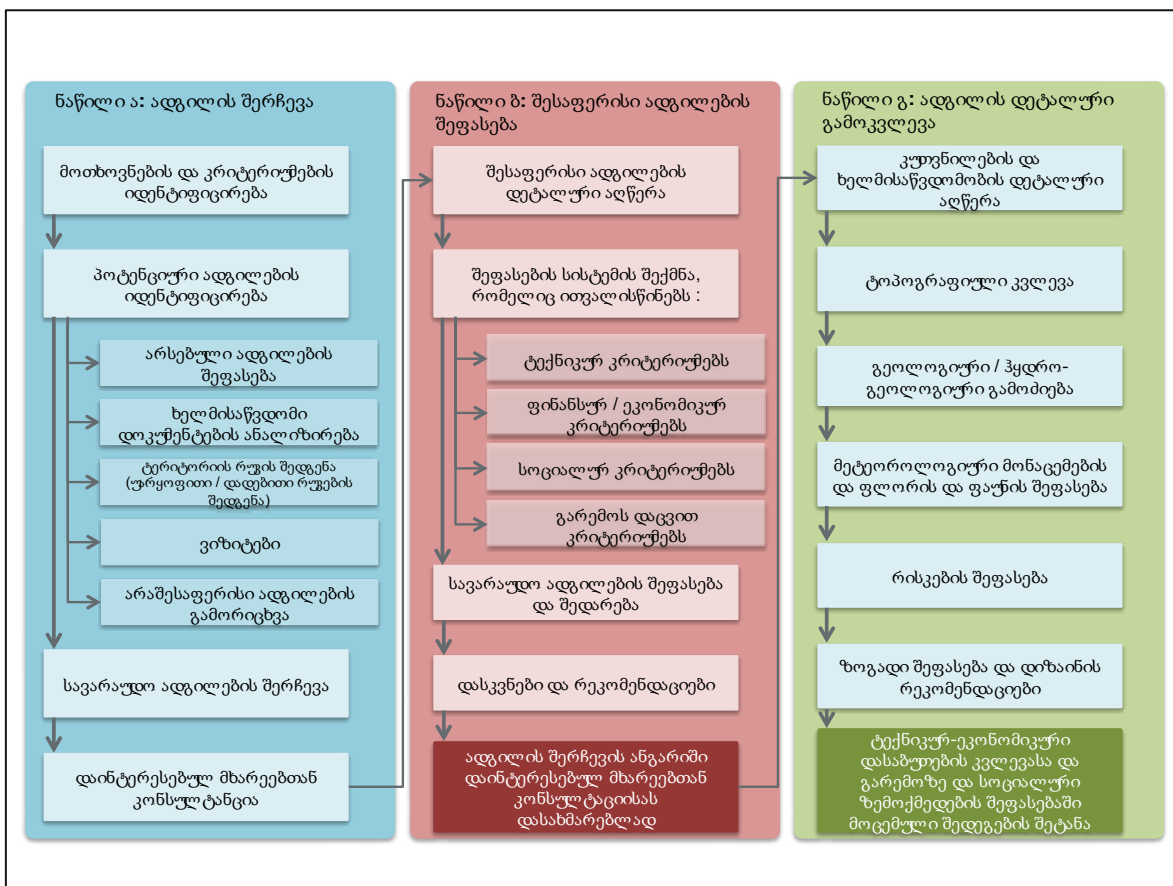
ნაწილი ა: ადგილის შერჩევა

მოთხოვნების და კრიტერიუმების იდენტიფიცირება

პოტენციური ადგილების იდენტიფიცირება

არსებული ადგილების შეფასება

ხელმისაწვდომი დოკუმენტების ანალიზირება

ტერიტორიის რუკის შედგენა (ტოპოგრაფიული / დეტალური რუკების შედგენა)

ვიზიტები

არაშესაფერისი ადგილების გამორიცხვა

სავარაუდო ადგილების შერჩევა

დაინტერესებულ მხარეებთან კონსულტაცია

ნაწილი ბ: შესაფერისი ადგილების შეფასება

შესაფერისი ადგილების დეტალური აღწერა

შეფასების სისტემის შექმნა, რომელიც ითვალისწინებს :

ტექნიკურ კრიტერიუმებს

ფინანსურ / ეკონომიკურ კრიტერიუმებს

სოციალურ კრიტერიუმებს

გარემოს დაცვით კრიტერიუმებს

სავარაუდო ადგილების შეფასება და შედარება

დასკვნები და რეკომენდაციები

ადგილის შერჩევის ანგარიში დაინტერესებულ მხარეებთან კონსულტაციისას დასახმარებლად

ნაწილი გ: ადგილის დეტალური გამოკვლევა

კუთვნილების და ხელმისაწვდომობის დეტალური აღწერა

ტოპოგრაფიული კვლევა

გეოლოგიური / ჰიდრო-გეოლოგიური გამოძიება

მეტეოროლოგიური მონაცემების და ფლორის და ფაუნის შეფასება

რისკების შეფასება

ზოგადი შეფასება და დიზაინის რეკომენდაციები

ტექნიკურ-ეკონომიკური დასაბუთების კვლევასა და გარემოზე და სოციალური ზემოქმედების შეფასებაში მოცემული შედეგების შეტანა